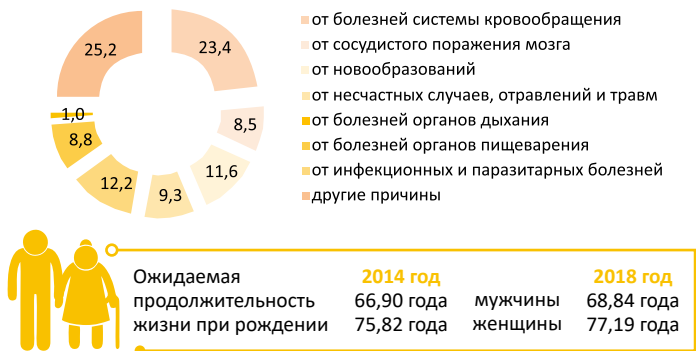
25,2
23,4
8,5
11,6
9,3
12,2
8,8
1,0

от болезней системы кровообращения
от сосудистого поражения мозга
от новообразований
от несчастных случаев, отравлений и травм
от болезней органов дыхания
от болезней органов пищеварения
от инфекционных и паразитарных болезней
другие причины

| Ожидаемая продолжительность жизни при рождении | 2014 год | | 2018 год |
|---|---|---|---|
| | 66,90 года | мужчины | 68,84 года |
| | 75,82 года | женщины | 77,19 года |